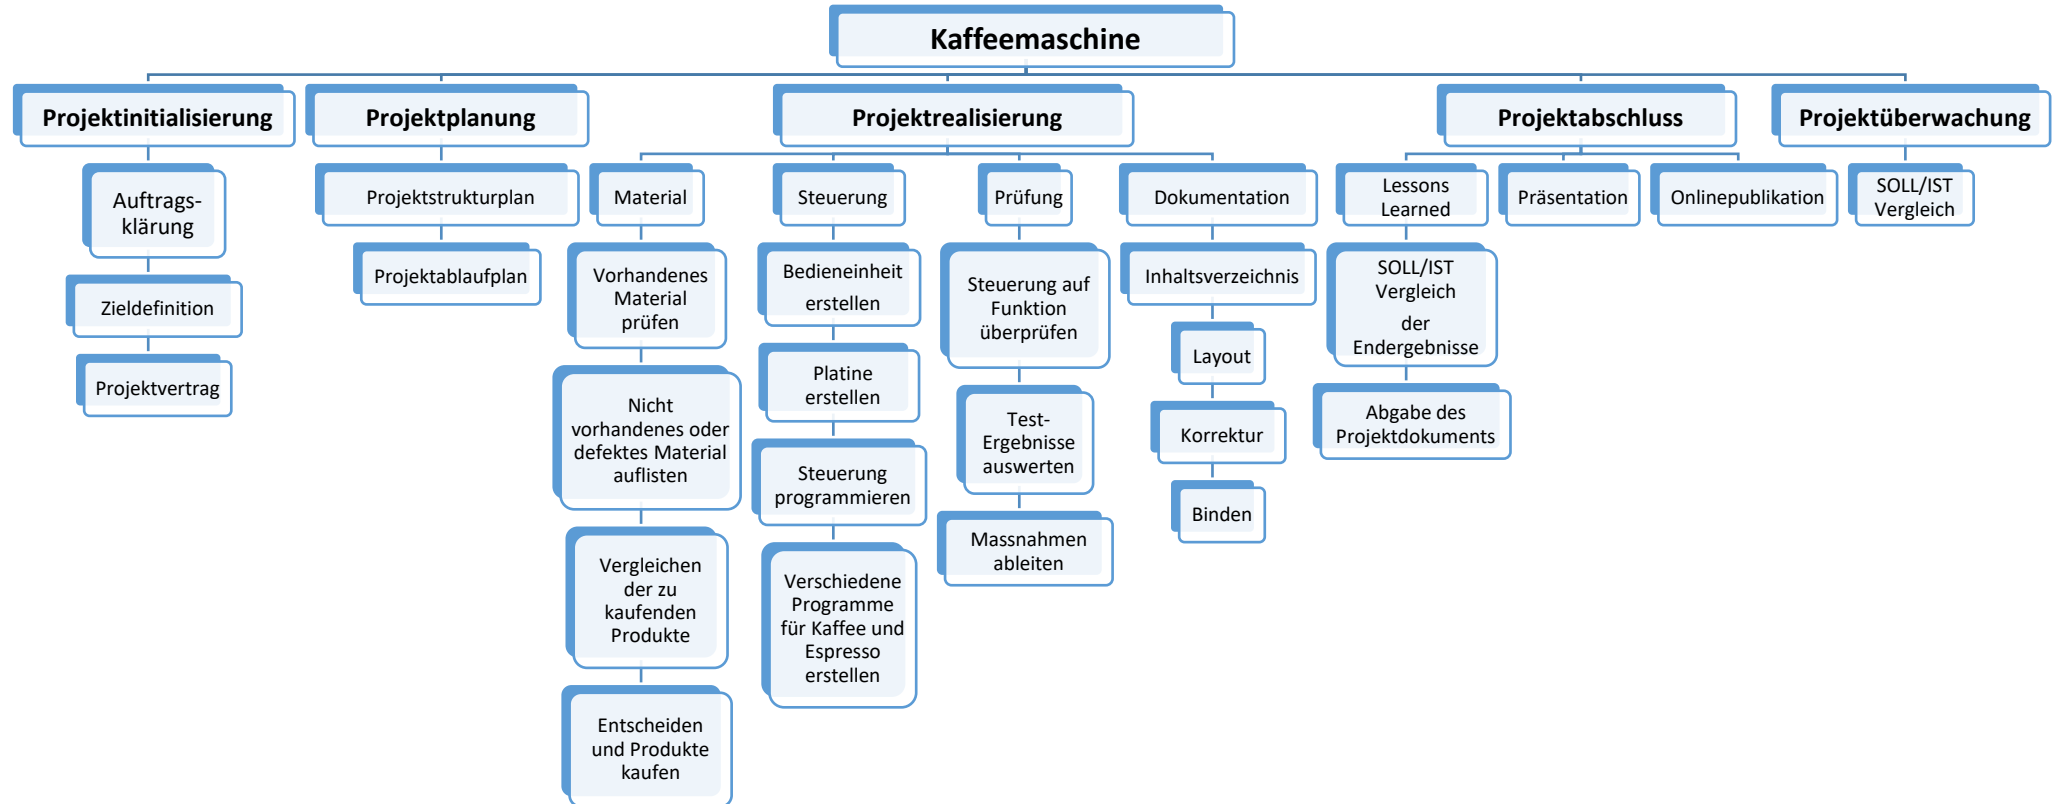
Kaffeemaschine

Projektinitialisierung

Auftragsklärung

Zieldefinition

Projektvertrag

Projektplanung

Projektstrukturplan

Projektablaufplan

Projektrealisierung

Material

Vorhandenes Material prüfen

Nicht vorhandenes oder defektes Material auflisten

Vergleichen der zu kaufenden Produkte

Entscheiden und Produkte kaufen

Steuerung

Bedieneinheit erstellen

Platine erstellen

Steuerung programmieren

Verschiedene Programme für Kaffee und Espresso erstellen

Prüfung

Steuerung auf Funktion überprüfen

Test-Ergebnisse auswerten

Massnahmen ableiten

Dokumentation

Inhaltsverzeichnis

Layout

Korrektur

Binden

Projektabschluss

Lessons Learned

SOLL/IST Vergleich der Endergebnisse

Abgabe des Projektdokuments

Präsentation

Onlinepublikation

Projektüberwachung

SOLL/IST Vergleich